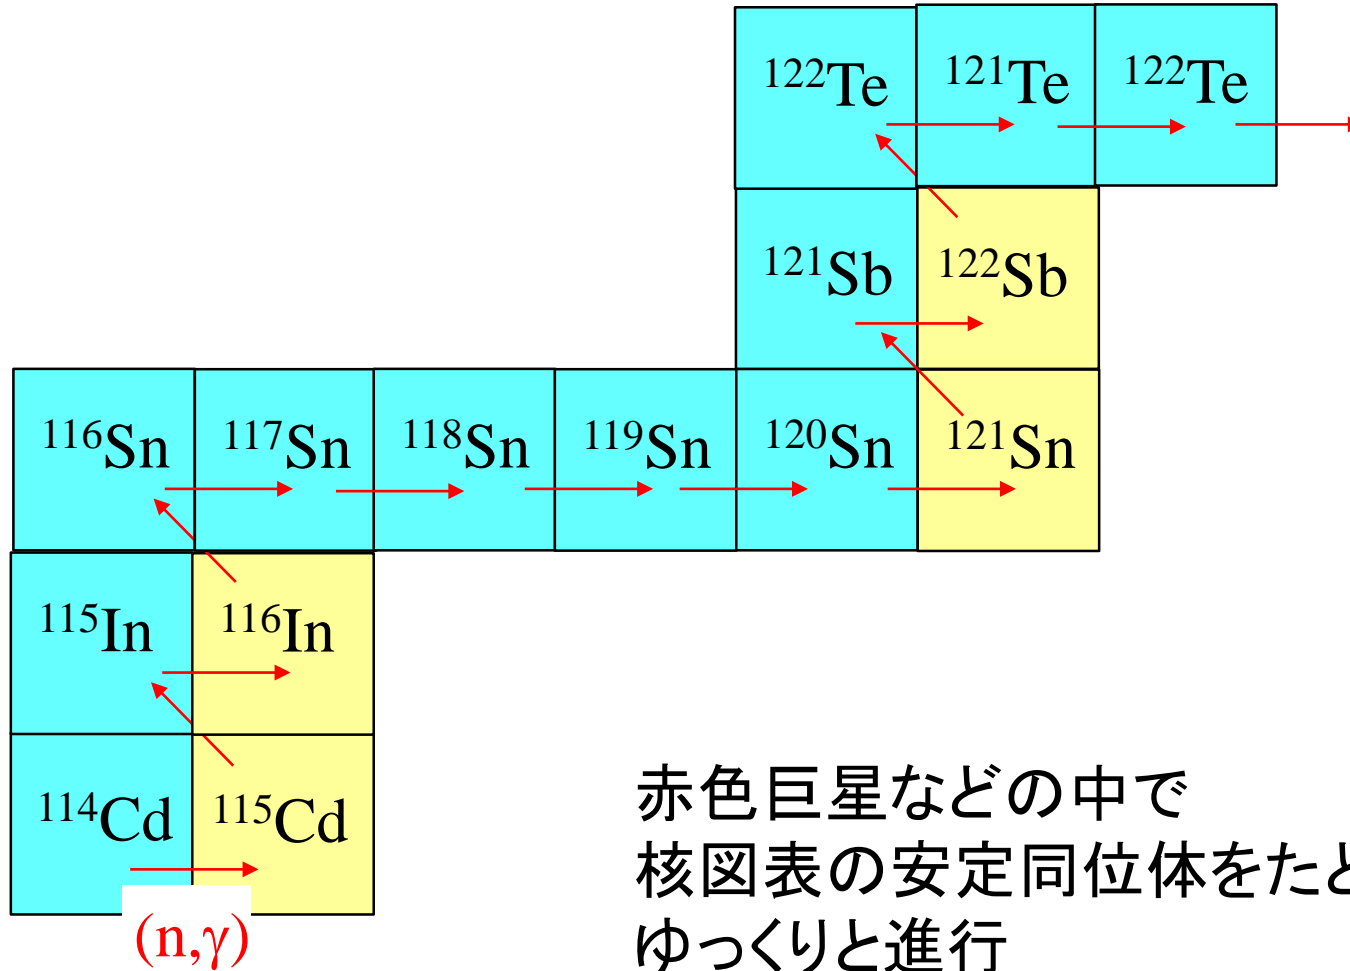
$^{122}$Te $^{121}$Te $^{122}$Te

$^{121}$Sb $^{122}$Sb

$^{116}$Sn $^{117}$Sn $^{118}$Sn $^{119}$Sn $^{120}$Sn $^{121}$Sn

$^{115}$In $^{116}$In

$^{114}$Cd $^{115}$Cd

(n,γ)

赤色巨星などの中で
核図表の安定同位体をたど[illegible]
ゆっくりと進行